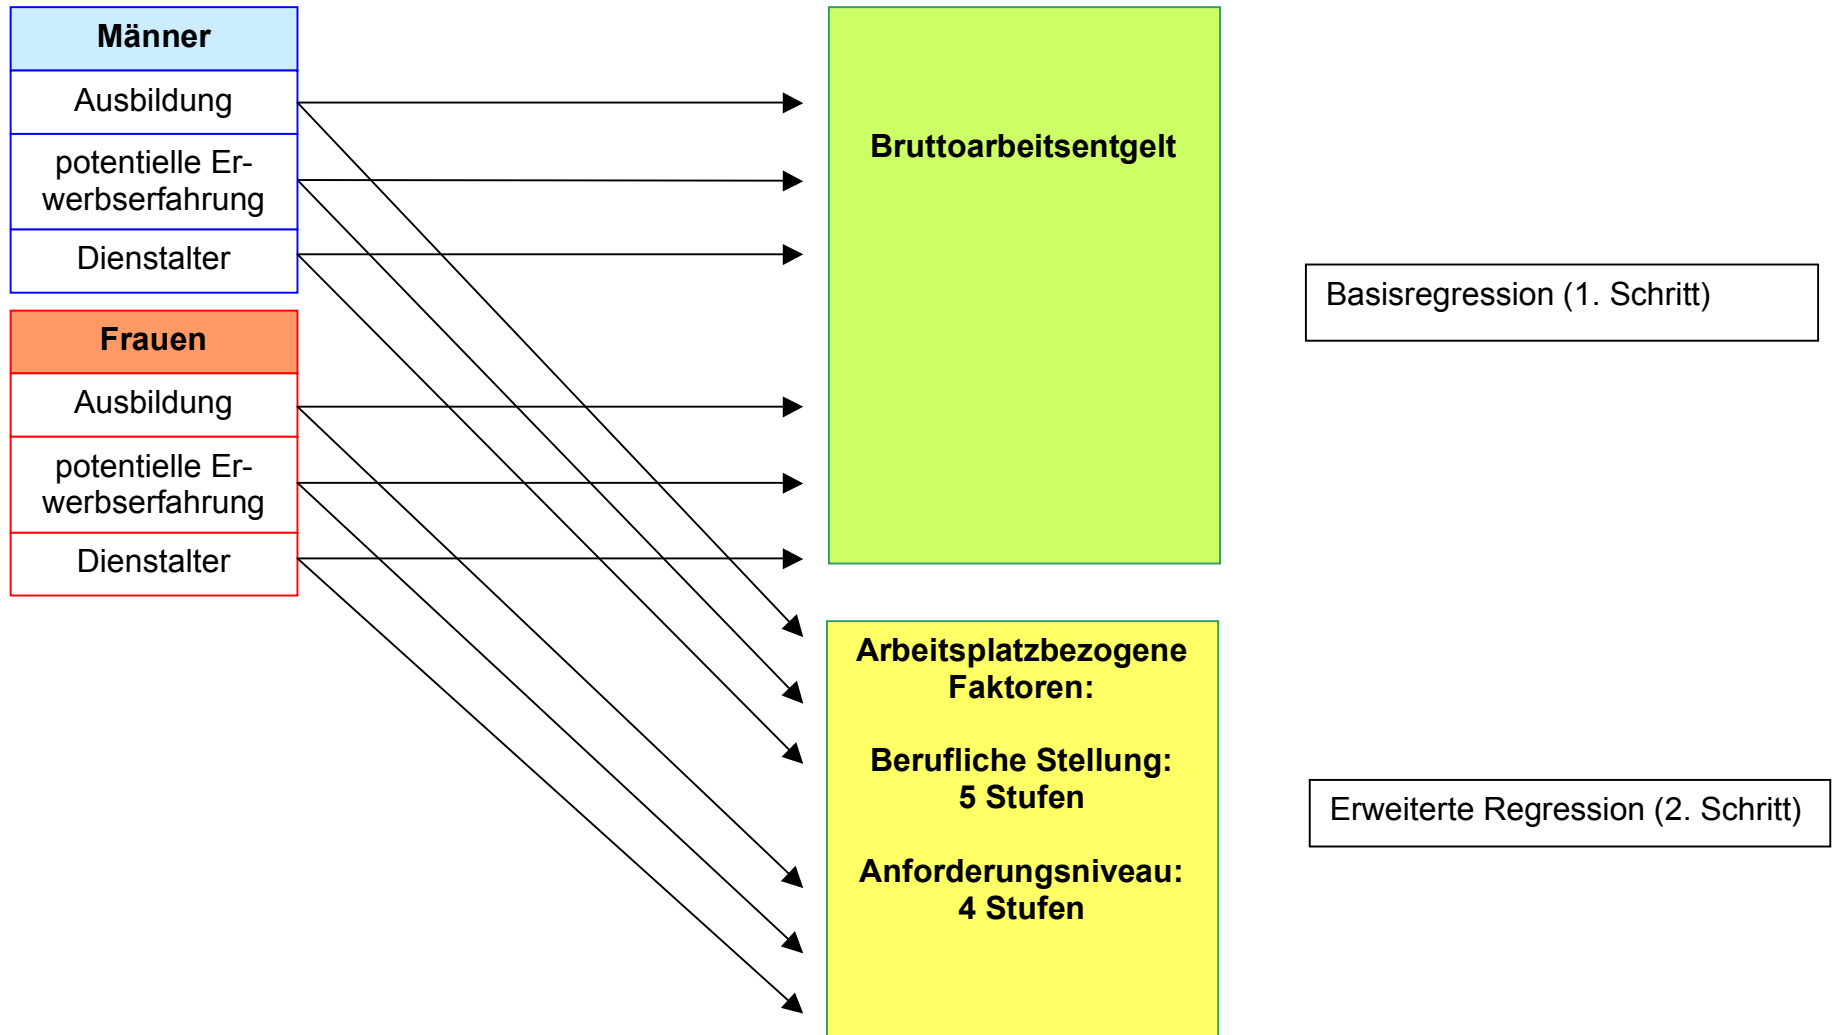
Männer

Ausbildung

potentielle Erwerbserfahrung

Dienstalter

Frauen

Ausbildung

potentielle Erwerbserfahrung

Dienstalter

Bruttoarbeitsentgelt

Arbeitsplatzbezogene Faktoren:

Berufliche Stellung: 5 Stufen

Anforderungsniveau: 4 Stufen

Basisregression (1. Schritt)

Erweiterte Regression (2. Schritt)